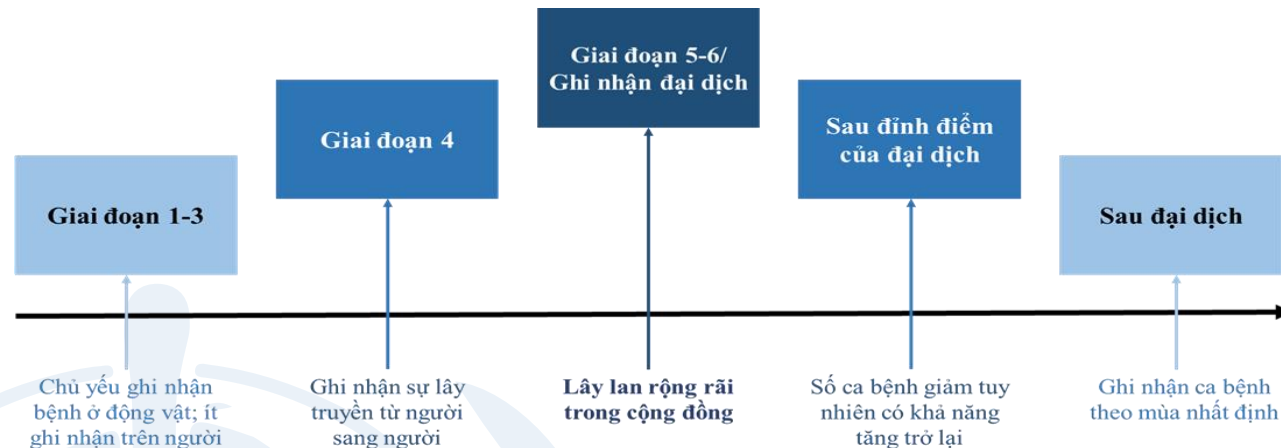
Giai đoạn 5-6/
Ghi nhận đại dịch

Giai đoạn 4

Sau đỉnh điểm
của đại dịch

Giai đoạn 1-3

Sau đại dịch

Chủ yếu ghi nhận bệnh ở động vật; ít ghi nhận trên người

Ghi nhận sự lây truyền từ người sang người

Lây lan rộng rãi trong cộng đồng

Số ca bệnh giảm tuy nhiên có khả năng tăng trở lại

Ghi nhận ca bệnh theo mùa nhất định